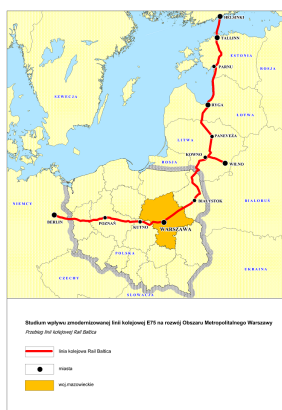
HELSINKI
TALLINN
FINLANDIA
ESTONIA
ROSJA
PARNU
SZWECJA
ŁOTWA
RYGA
PANEVEZIS
LITWA
KOWNO
WILNO
ROSJA
NIEMCY
BERLIN
POZNAŃ
KUTNO
WARSZAWA
BIAŁYSTOK
BIAŁORUŚ
POLSKA
CZECHY
UKRAINA
SŁOWACJA

Studium wpływu zmodernizowanej linii kolejowej E75 na rozwój Obszaru Metropolitalnego Warszawy

Przebieg linii kolejowej Rail Baltica

linia kolejowa Rail Baltica

miasta

woj.mazowieckie